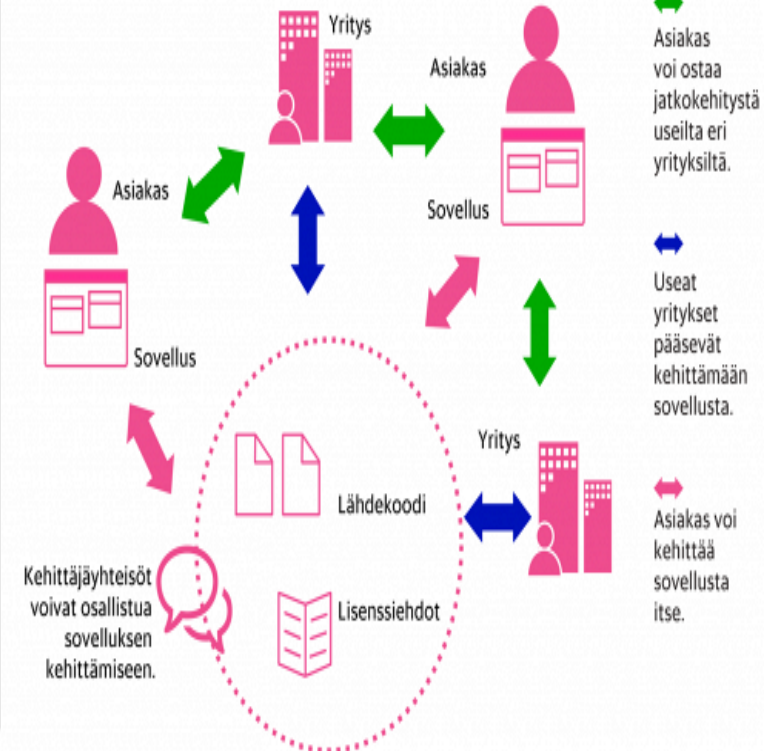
Yritys

Asiakas

Sovellus

Asiakas

Sovellus

Yritys

Lähdekoodi

Lisenssiehdot

Kehittäjäyhteisöt voivat osallistua sovelluksen kehittämiseen.

Asiakas voi ostaa jatkokehitystä useilta eri yrityksiltä.

Useat yritykset pääsevät kehittämään sovellusta.

Asiakas voi kehittää sovellusta itse.